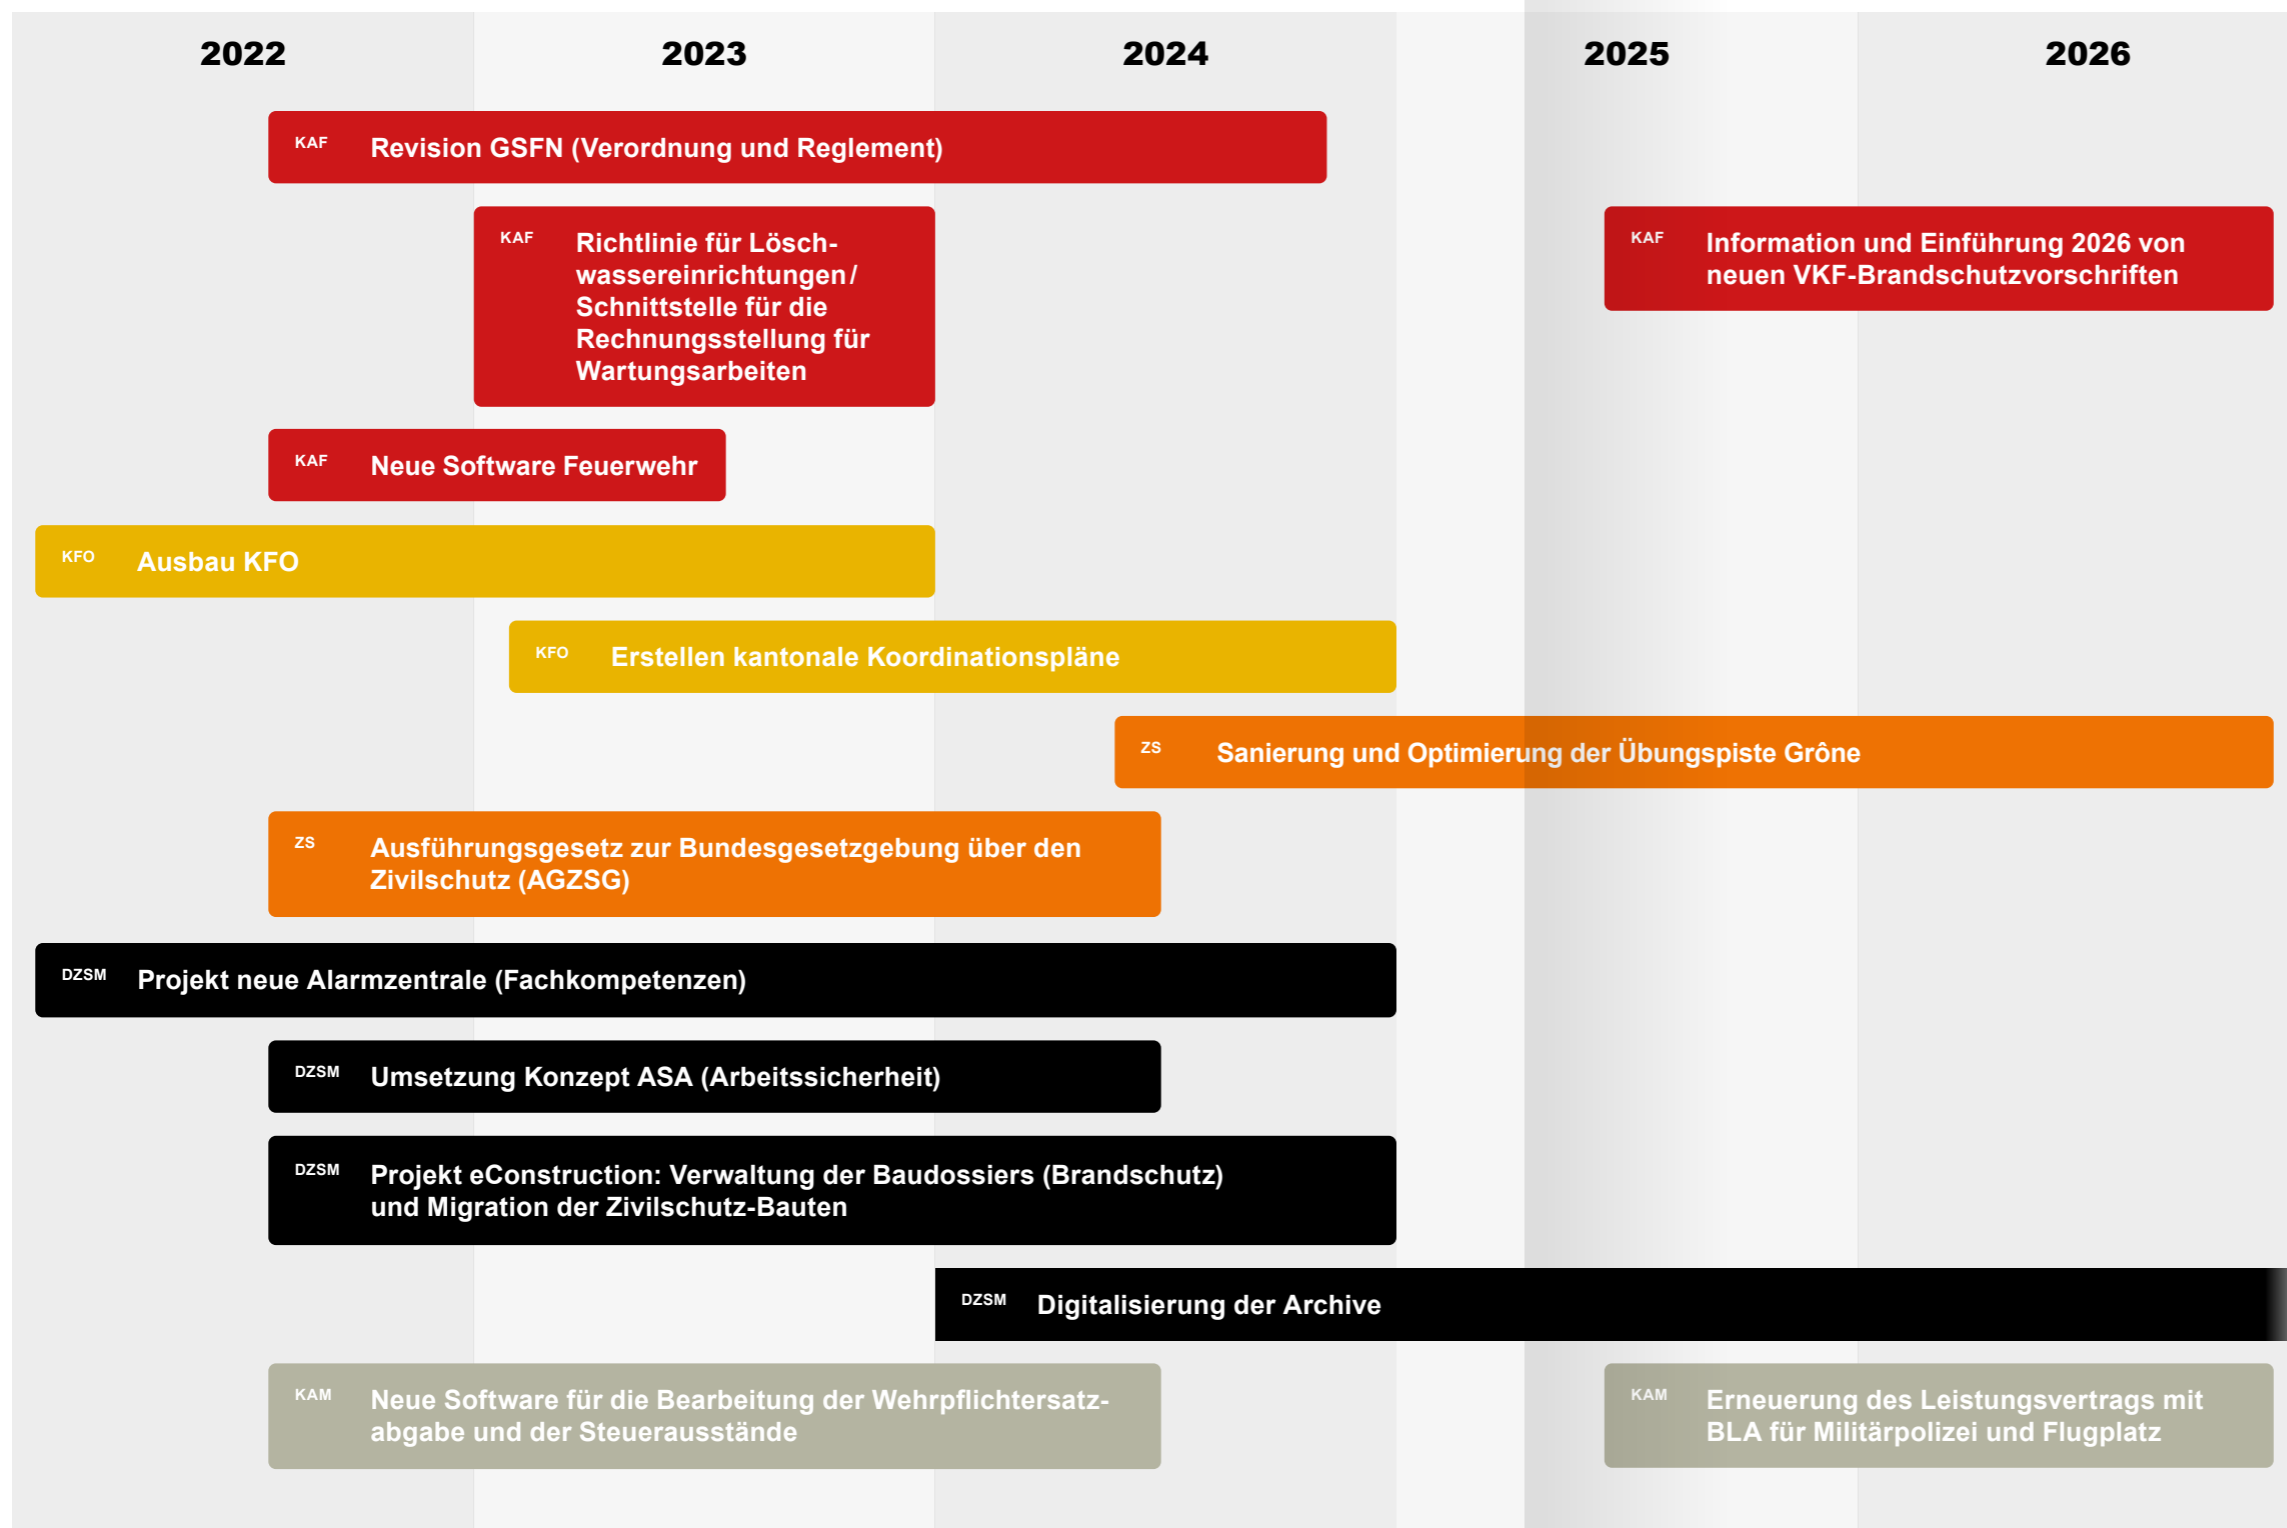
2022
2023
2024
2025
2026

KAF Revision GSFN (Verordnung und Reglement)

KAF Richtlinie für Löschwassereinrichtungen / Schnittstelle für die Rechnungsstellung für Wartungsarbeiten

KAF Information und Einführung 2026 von neuen VKF-Brandschutzvorschriften

KAF Neue Software Feuerwehr

KFO Ausbau KFO

KFO Erstellen kantonale Koordinationspläne

ZS Sanierung und Optimierung der Übungspiste Grône

ZS Ausführungsgesetz zur Bundesgesetzgebung über den Zivilschutz (AGZSG)

DZSM Projekt neue Alarmzentrale (Fachkompetenzen)

DZSM Umsetzung Konzept ASA (Arbeitssicherheit)

DZSM Projekt eConstruction: Verwaltung der Baudossiers (Brandschutz) und Migration der Zivilschutz-Bauten

DZSM Digitalisierung der Archive

KAM Neue Software für die Bearbeitung der Wehrpflichtersatzabgabe und der Steuerausstände

KAM Erneuerung des Leistungsvertrags mit BLA für Militärpolizei und Flugplatz